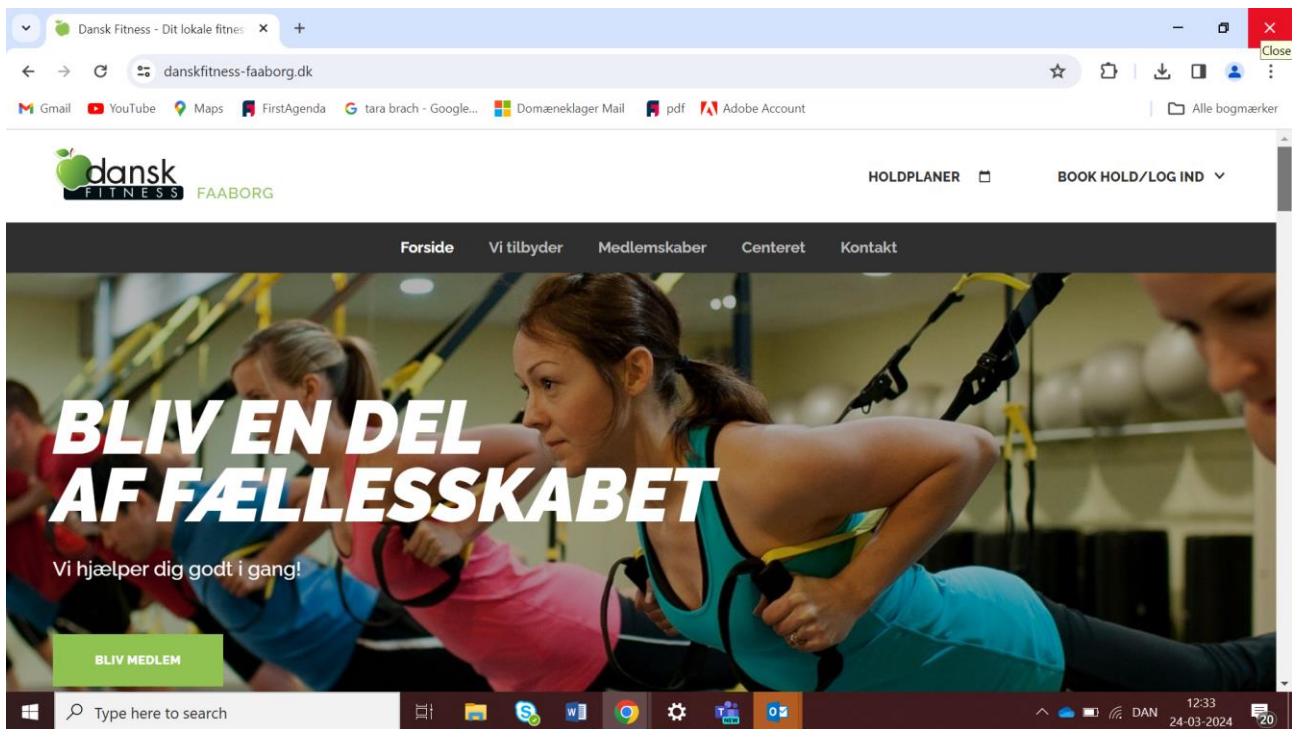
Dansk Fitness - Dit lokale fitnes ×
+
Close
danskfitness-faaborg.dk
Gmail YouTube Maps FirstAgenda tara brach - Google... Domæneklager Mail pdf Adobe Account
Alle bogmærker

dansk FITNESS FAABORG
HOLDPLANER
BOOK HOLD/LOG IND

Forside Vi tilbyder Medlemskaber Centeret Kontakt

BLIV EN DEL AF FÆLLESSKABET
Vi hjælper dig godt i gang!
BLIV MEDLEM

Type here to search
NEW
DAN
12:33
24-03-2024
20